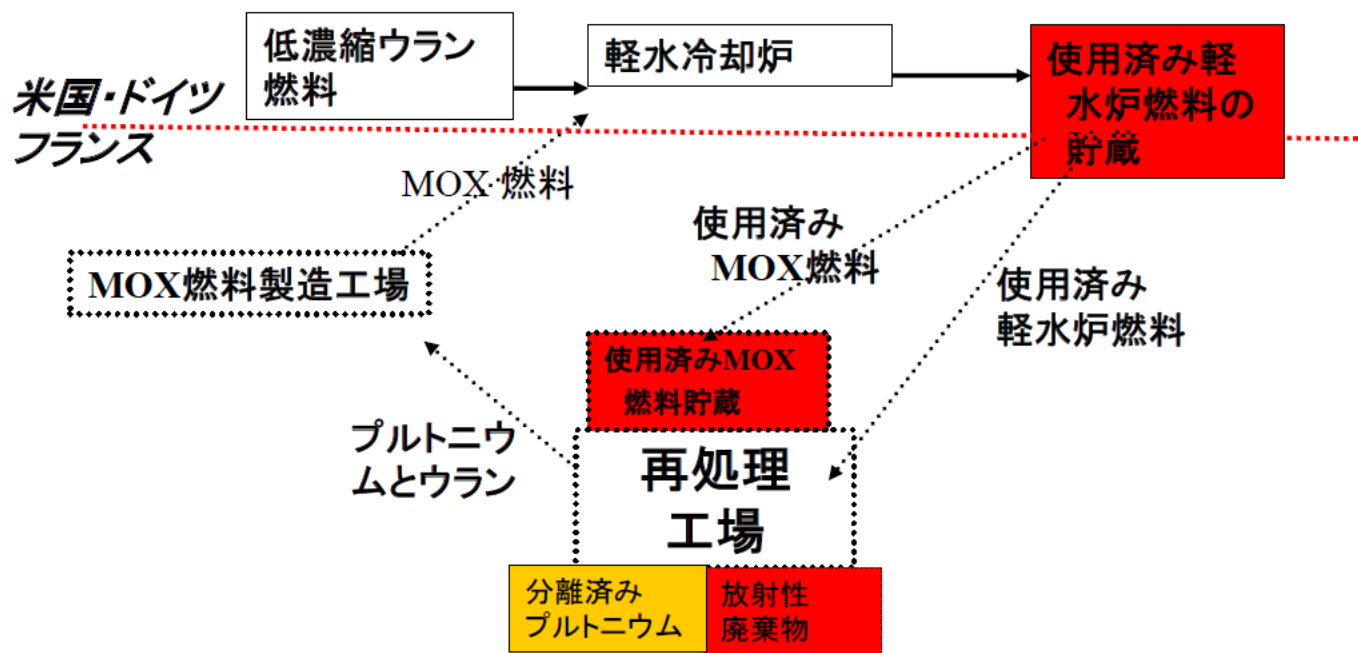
低濃縮ウラン燃料

軽水冷却炉

使用済み軽水炉燃料の貯蔵

米国・ドイツ
フランス

MOX 燃料

MOX燃料製造工場

使用済み
MOX燃料

使用済み
軽水炉燃料

使用済みMOX
燃料貯蔵

プルトニウムとウラン

再処理
工場

分離済み
プルトニウム

放射性
廃棄物